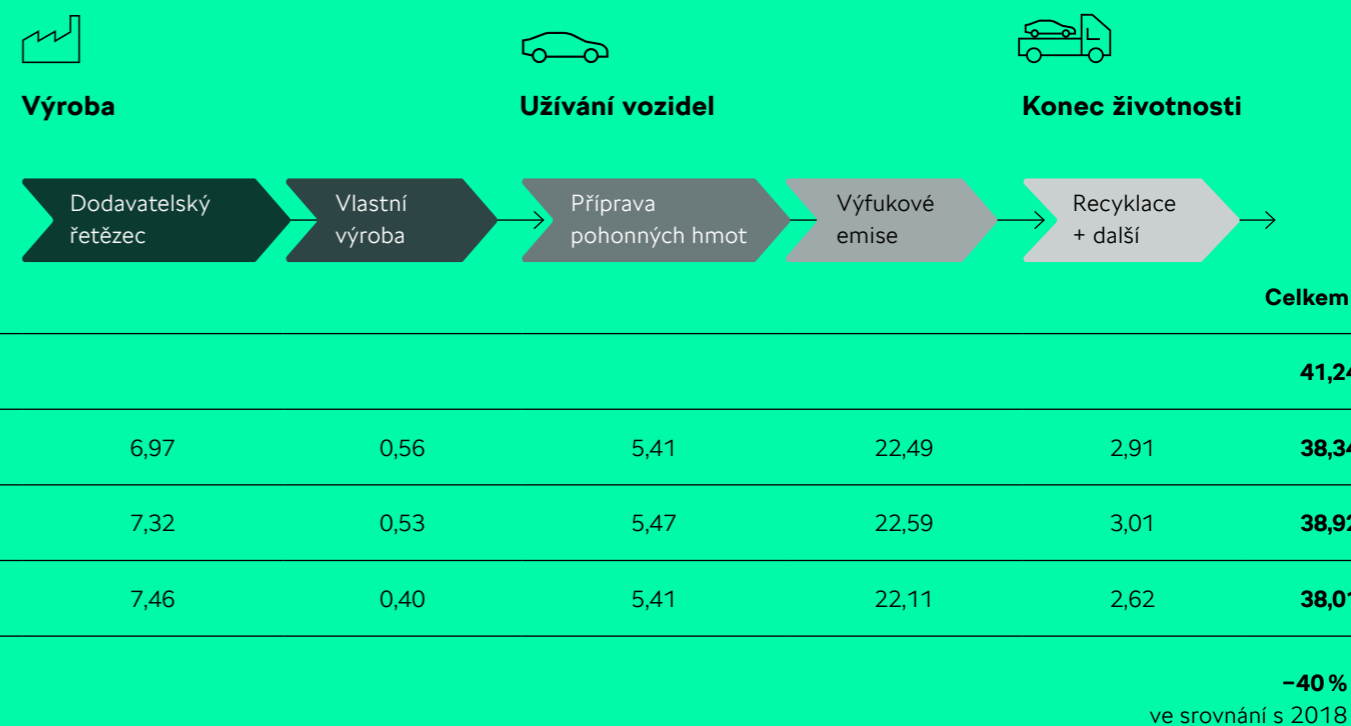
Výroba

Užívání vozidel

Konec životnosti

Dodavatelský řetězec

Vlastní výroba

Příprava pohonných hmot

Výfukové emise

Recyklace + další

| | | | | | Celkem |
|---|---|---|---|---|---|
| | | | | | 41,24 |
| 6,97 | 0,56 | 5,41 | 22,49 | 2,91 | 38,34 |
| 7,32 | 0,53 | 5,47 | 22,59 | 3,01 | 38,92 |
| 7,46 | 0,40 | 5,41 | 22,11 | 2,62 | 38,01 |

−40 %
ve srovnání s 2018